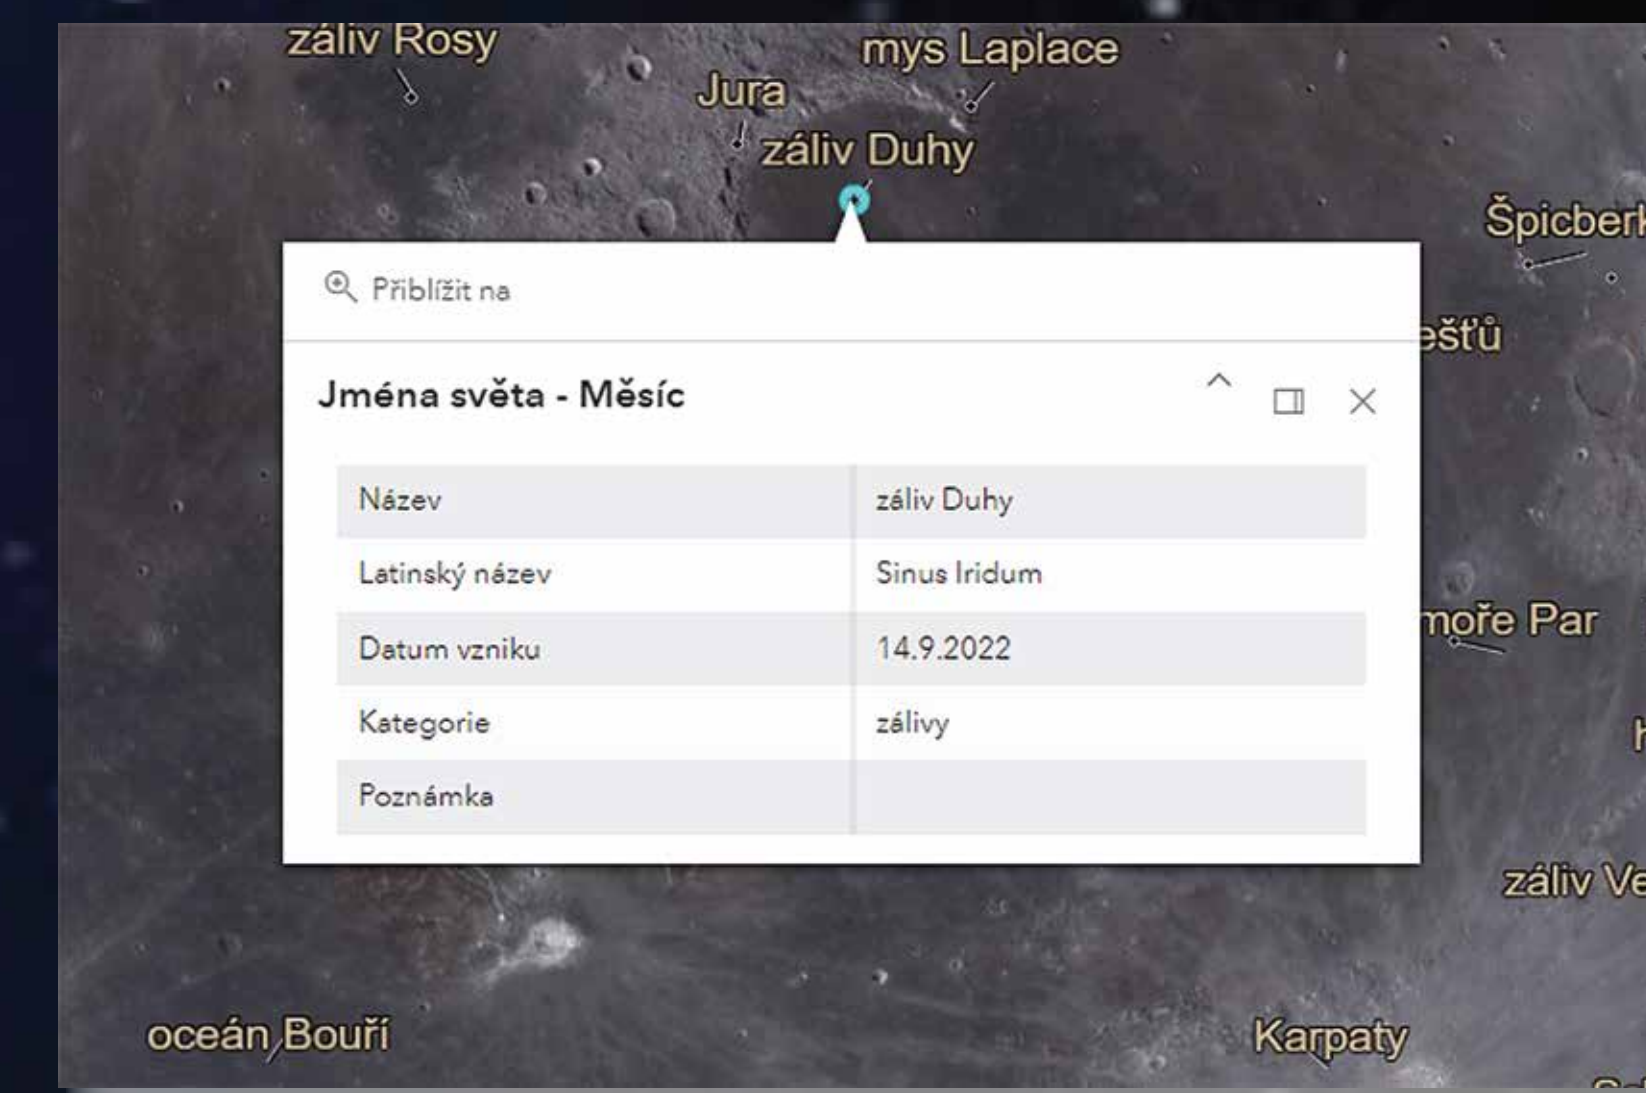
záliv Rosy

mys Laplace

Jura

záliv Duhy

Špicberk

ešťů

Přiblížit na

Jména světa - Měsíc

| Název | záliv Duhy |
|---|---|
| Latinský název | Sinus Iridum |
| Datum vzniku | 14.9.2022 |
| Kategorie | zálivy |
| Poznámka | |

moře Par

záliv Ve

oceán Bouří

Karpaty